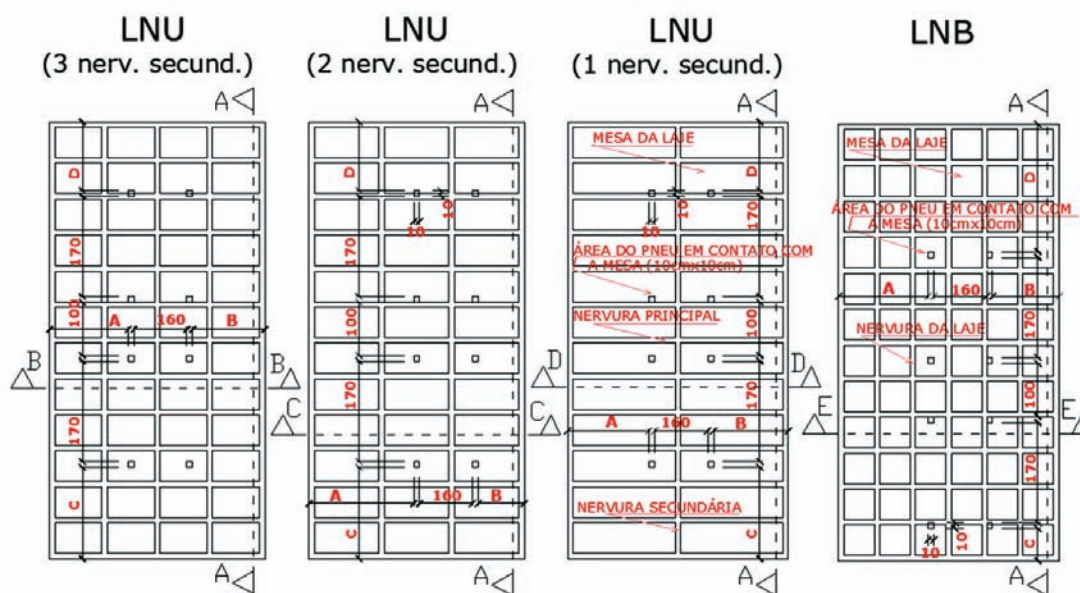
LNU
(3 nerv. secund.)

A
D
170
100
A
160
B
B
B
170
C
A

LNU
(2 nerv. secund.)

A
D
10
10
170
100
C
C
170
A
160
B
C
A

LNU
(1 nerv. secund.)

A
MESA DA LAJE
D
10
170
ÁREA DO PNEU EM CONTATO COM A MESA (10cmx10cm)
NERVURA PRINCIPAL
100
D
D
170
C
A
160
B
NERVURA SECUNDÁRIA
C
A

LNB

A
MESA DA LAJE
D
ÁREA DO PNEU EM CONTATO COM A MESA (10cmx10cm)
A
160
B
NERVURA DA LAJE
170
E
100
E
170
10
10
C
A